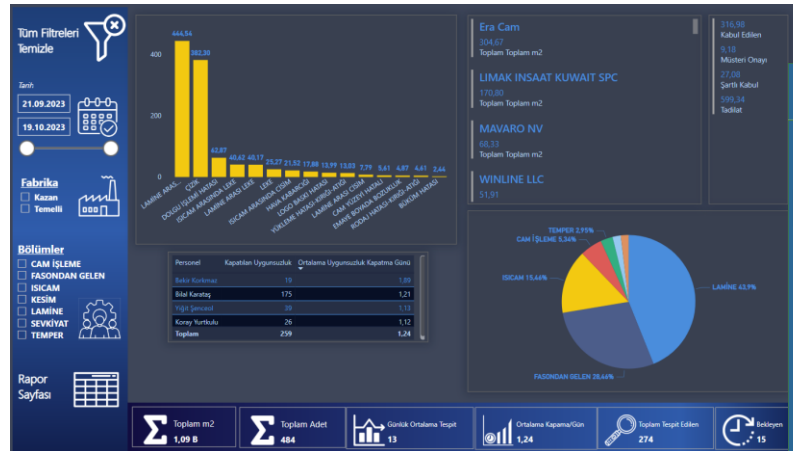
Tüm Filtreleri Temizle

Tarih
21.09.2023
19.10.2023

Fabrika
Kazan
Temelli

Bölümler
CAM İŞLEME
FASONDAN GELEN
ISICAM
KESİM
LAMİNE
SEVKİYAT
TEMPER

Rapor Sayfası

400
200
0

444,54
382,20
63,87
40,62
40,17
25,27
21,53
17,88
13,99
13,03
7,79
5,61
4,87
4,61
2,44

LAMİNE ARAS...
DOLGU İŞLEMİ HATASI
ISICAM ARASINDA LEKE
LAMİNE ARASI LEKE
LEKE
ISICAM ARASINDA ÇİZİK
HAVA KABARCIĞI
LOGO BASKI HATASI
YÜKLEME HATASI-KIRIĞI-ATIĞI
LAMİNE ARASI ÇİZİK
CAM YÜZEY HATASI
EMAYE BOYADA BOZUKLUK
RODAJ HATASI-KIRIĞI-ATIĞI
BÜKÜM HATASI

Era Cam
304,67
Toplam Toplam m2

LIMAK INSAAT KUWAIT SPC
170,80
Toplam Toplam m2

MAVARO NV
68,33
Toplam Toplam m2

WINLINE LLC
51,91

316,98
Kabul Edilen
9,18
Müşteri Onayı
27,08
Şartlı Kabul
599,34
Tadilat

| Personel | Kapatılan Uygunsuzluk | Ortalama Uygunsuzluk Kapatma Günü |
|---|---|---|
| Bekir Korkmaz | 19 | 1,89 |
| Bilal Karataş | 175 | 1,21 |
| Yiğit Şenavcı | 39 | 1,13 |
| Koray Yurtkulu | 26 | 1,12 |
| Toplam | 259 | 1,24 |

TEMPER 2,95%
CAM İŞLEME 5,34%
ISICAM 13,46%
LAMİNE 42,9%
FASONDAN GELEN 28,46%

Toplam m2
1,09 B

Toplam Adet
484

Günlük Ortalama Tespit
13

Ortalama Kapama/Gün
1,24

Toplam Tespit Edilen
274

Bekleyen
15